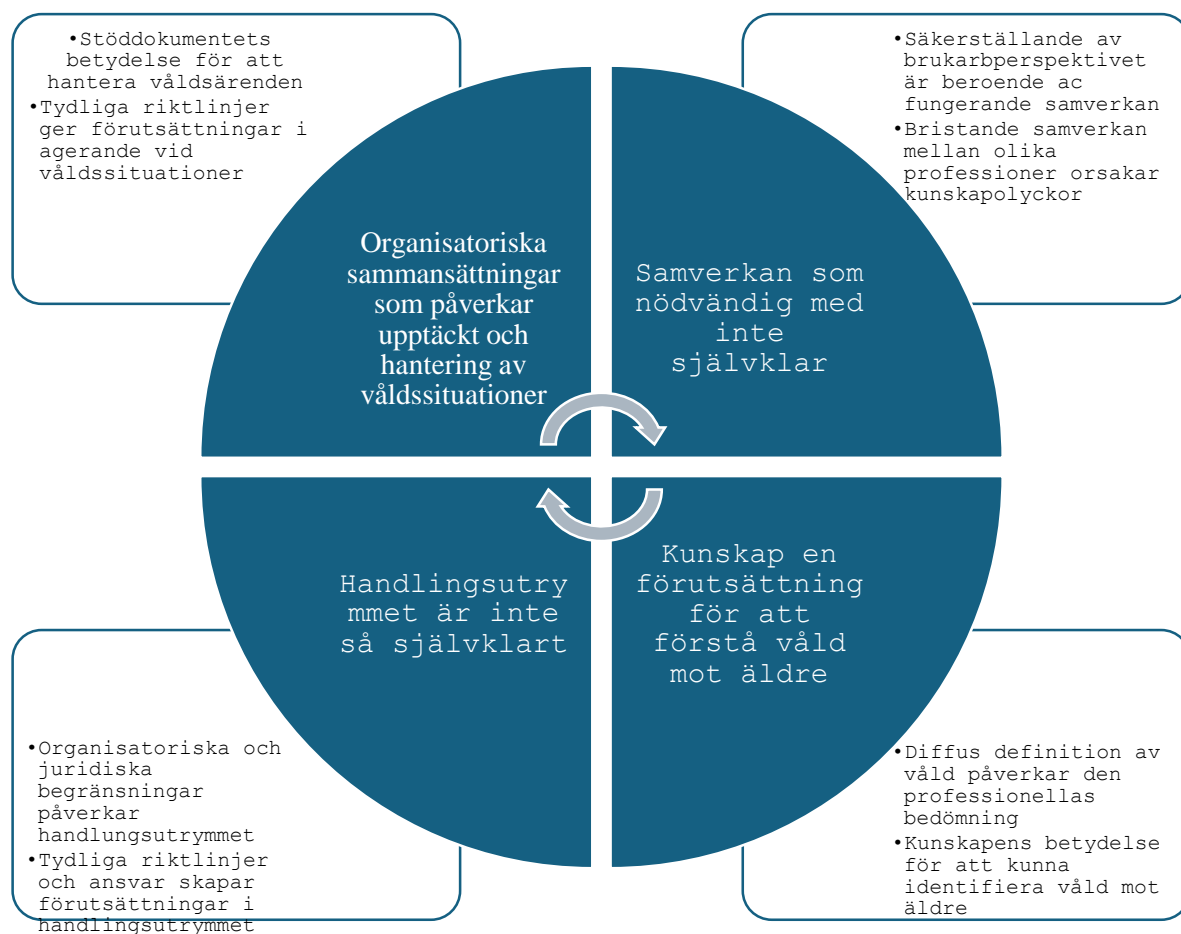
•Stöddokumentets betydelse för att hantera våldsärenden
•Tydliga riktlinjer ger förutsättningar i agerande vid våldssituationer

•Säkerställande av brukarbperspektivet är beroende ac fungerande samverkan
•Bristande samverkan mellan olika professioner orsakar kunskapolyckor

Organisatoriska sammansättningar som påverkar upptäckt och hantering av våldssituationer

Samverkan som nödvändig med inte självklar

Handlingsutrymmet är inte så självklart

Kunskap en förutsättning för att förstå våld mot äldre

•Organisatoriska och juridiska begränsningar påverkar handlungsutrymmet
•Tydliga riktlinjer och ansvar skapar förutsättningar i handlingsutrymmet

•Diffus definition av våld påverkar den professionellas bedömning
•Kunskapens betydelse för att kunna identifiera våld mot äldre